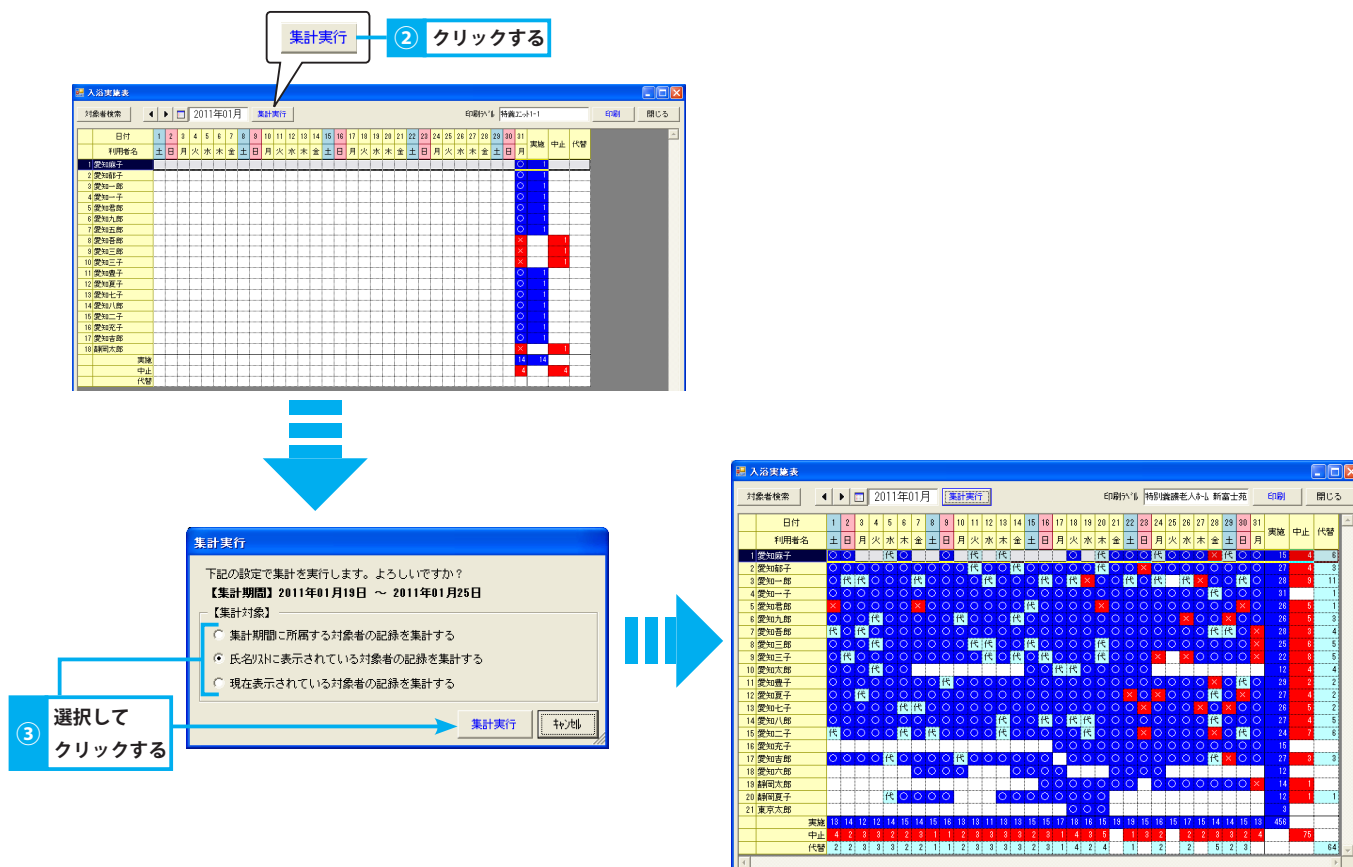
集計実行

② クリックする

入浴実施表

対象者検索 2011年01月 集計実行 印刷ﾗﾍﾞﾙ 特養ﾕﾆｯﾄ1-1 印刷 閉じる

日付 1 2 3 4 5 6 7 8 9 10 11 12 13 14 15 16 17 18 19 20 21 22 23 24 25 26 27 28 29 30 31 実施 中止 代替
利用者名 土 日 月 火 水 木 金 土 日 月 火 水 木 金 土 日 月 火 水 木 金 土 日 月 火 水 木 金 土 日 月

1 愛知麻子
2 愛知郁子
3 愛知一郎
4 愛知一子
5 愛知君郎
6 愛知九郎
7 愛知五郎
8 愛知吾郎
9 愛知三郎
10 愛知三子
11 愛知壹子
12 愛知夏子
13 愛知七子
14 愛知八郎
15 愛知二子
16 愛知充子
17 愛知吉郎
18 静岡太郎
実施 14 14
中止 4 4
代替

集計実行

下記の設定で集計を実行します。よろしいですか？
【集計期間】2011年01月19日 ～ 2011年01月25日

【集計対象】
集計期間に所属する対象者の記録を集計する
氏名ﾘｽﾄに表示されている対象者の記録を集計する
現在表示されている対象者の記録を集計する

集計実行 ｷｬﾝｾﾙ

③ 選択して クリックする

入浴実施表

対象者検索 2011年01月 集計実行 印刷ﾗﾍﾞﾙ 特別養護老人ﾎｰﾑ 新富士苑 印刷 閉じる

日付 1 2 3 4 5 6 7 8 9 10 11 12 13 14 15 16 17 18 19 20 21 22 23 24 25 26 27 28 29 30 31 実施 中止 代替
利用者名 土 日 月 火 水 木 金 土 日 月 火 水 木 金 土 日 月 火 水 木 金 土 日 月 火 水 木 金 土 日 月

1 愛知麻子
2 愛知郁子
3 愛知一郎
4 愛知一子
5 愛知君郎
6 愛知九郎
7 愛知吾郎
8 愛知三郎
9 愛知三子
10 愛知太郎
11 愛知壹子
12 愛知夏子
13 愛知七子
14 愛知八郎
15 愛知二子
16 愛知充子
17 愛知吉郎
18 愛知六郎
19 静岡太郎
20 静岡夏子
21 東京太郎
実施
中止
代替